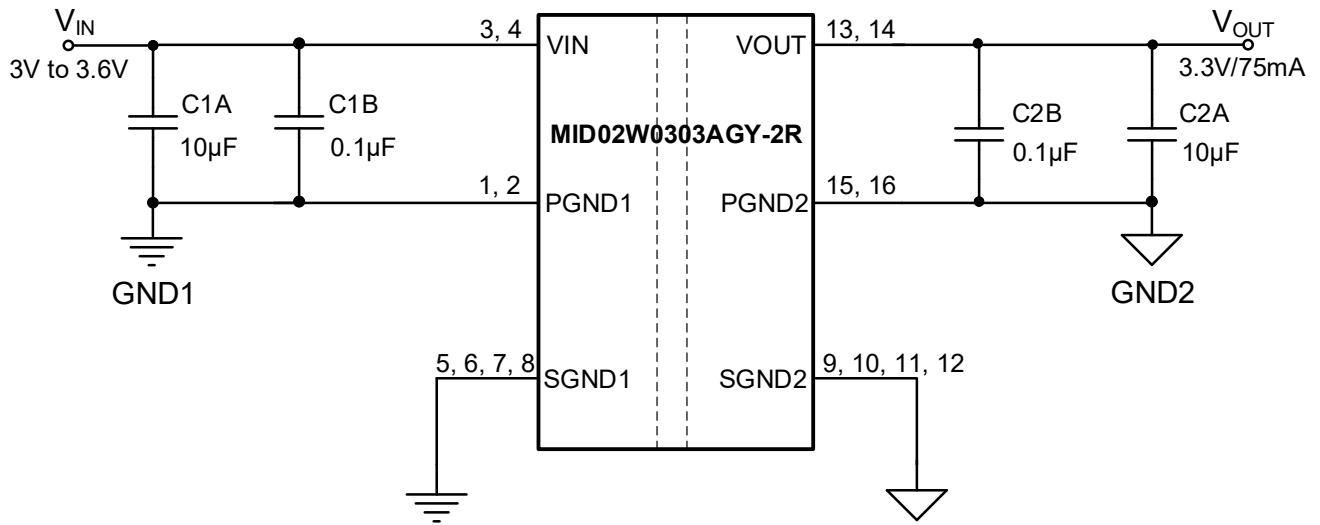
$V_{IN}$
3V to 3.6V

C1A
10µF

C1B
0.1µF

3, 4
VIN

1, 2
PGND1

GND1

MID02W0303AGY-2R

VOUT
13, 14

PGND2
15, 16

$V_{OUT}$
3.3V/75mA

C2B
0.1µF

C2A
10µF

GND2

5, 6, 7, 8
SGND1

SGND2
9, 10, 11, 12